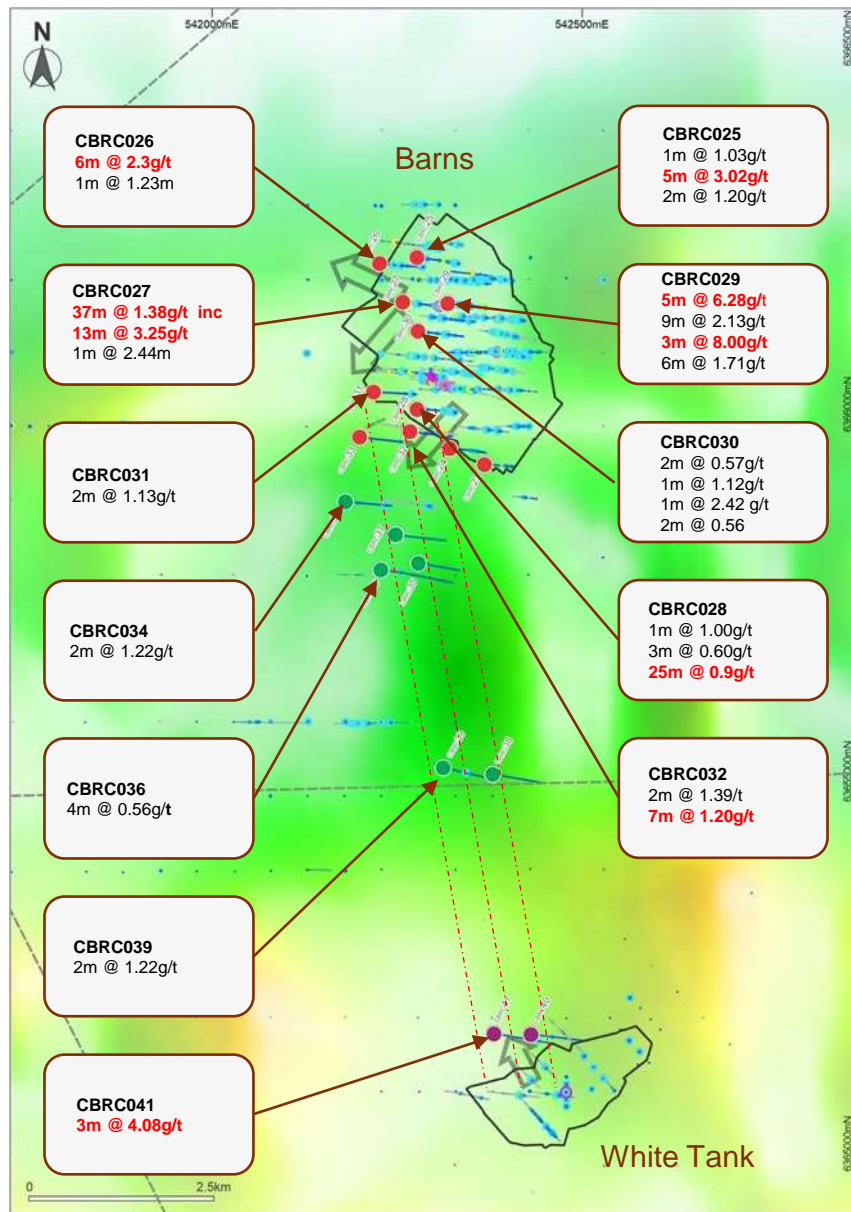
N

542000mE

542500mE

6366500mN

Barns

CBRC026
6m @ 2.3g/t
1m @ 1.23m

CBRC025
1m @ 1.03g/t
5m @ 3.02g/t
2m @ 1.20g/t

CBRC027
37m @ 1.38g/t inc
13m @ 3.25g/t
1m @ 2.44m

CBRC029
5m @ 6.28g/t
9m @ 2.13g/t
3m @ 8.00g/t
6m @ 1.71g/t

6366000mN

CBRC031
2m @ 1.13g/t

CBRC030
2m @ 0.57g/t
1m @ 1.12g/t
1m @ 2.42 g/t
2m @ 0.56

CBRC034
2m @ 1.22g/t

CBRC028
1m @ 1.00g/t
3m @ 0.60g/t
25m @ 0.9g/t

6365500mN

CBRC036
4m @ 0.56g/t

CBRC032
2m @ 1.39/t
7m @ 1.20g/t

CBRC039
2m @ 1.22g/t

CBRC041
3m @ 4.08g/t

White Tank

6365000mN

0
2.5km